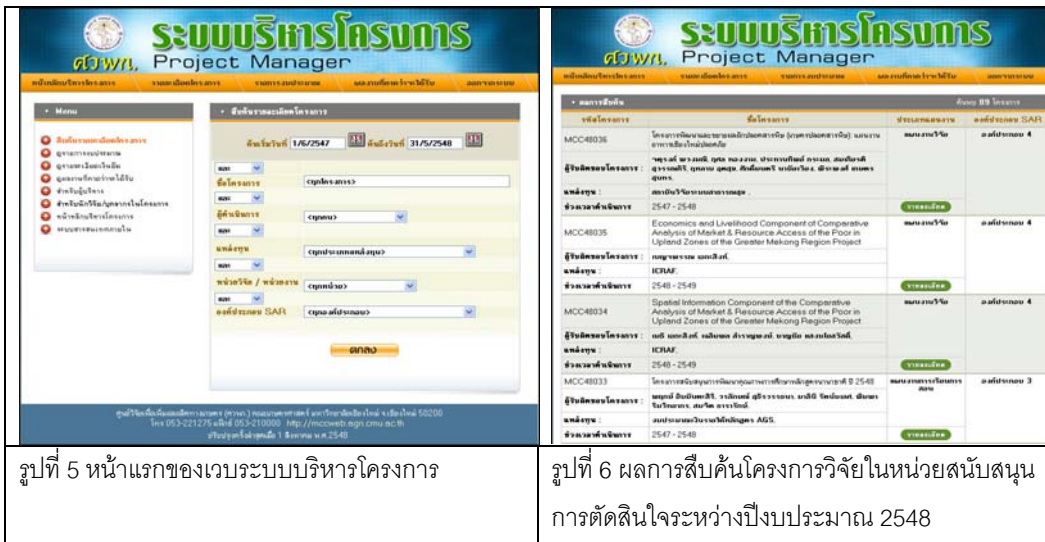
| ศวพก. ระบบบริหารโครงการ Project Manager | ศวพก. ระบบบริหารโครงการ Project Manager |
|---|---|
| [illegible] | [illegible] |
| • Menu | • ผลการสืบค้น |
| • สืบค้นรายละเอียดโครงการ | พบ 89 โครงการ |
| วันเริ่มต้น 1/6/2547 วันสิ้นสุด 31/5/2548 | รหัสโครงการ / ชื่อโครงการ / ประเภทแผนงาน / องค์ประกอบ SAR |
| ชื่อโครงการ <ทุกโครงการ> | MCC48036 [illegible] |
| ผู้ดำเนินการ <ทุกคน> | ผู้รับผิดชอบโครงการ : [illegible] |
| แหล่งทุน <ทุกประเภทแหล่งทุน> | แหล่งทุน : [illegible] |
| หน่วยวิจัย / หน่วยงาน <ทุกหน่วย> | ช่วงเวลาดำเนินการ 2547 - 2548 |
| องค์ประกอบ SAR <ทุกองค์ประกอบ> | MCC48035 Economics and Livelihood Component of Comparative Analysis of Market & Resource Access of the Poor in Upland Zones of the Greater Mekong Region Project |
| ตกลง | แหล่งทุน : ICRAF. ช่วงเวลาดำเนินการ 2548 - 2549 |
| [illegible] โทร 053-221275 แฟ็กซ์ 053-210000 http://mccweb.agri.cmu.ac.th | MCC48034 Spatial Information Component of the Comparative Analysis of Market & Resource Access of the Poor in Upland Zones of the Greater Mekong Region Project แหล่งทุน : ICRAF. ช่วงเวลาดำเนินการ 2548 - 2549 |
| | MCC48033 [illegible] แหล่งทุน : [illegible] ช่วงเวลาดำเนินการ 2547 - 2548 |
| รูปที่ 5 หน้าแรกของเวบระบบบริหารโครงการ | รูปที่ 6 ผลการสืบค้นโครงการวิจัยในหน่วยสนับสนุนการตัดสินใจระหว่างปีงบประมาณ 2548 |